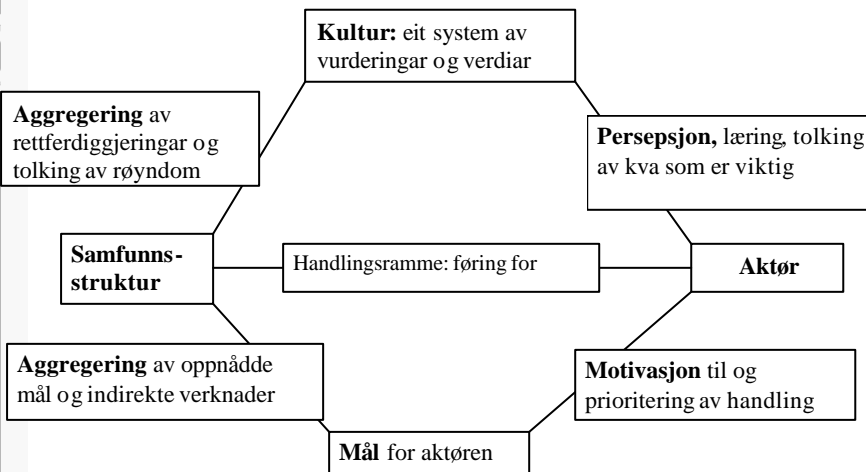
**Kultur:** eit system av vurderingar og verdiar

**Aggregering** av rettferdiggjeringar og tolking av røyndom

**Persepsjon,** læring, tolking av kva som er viktig

**Samfunns-struktur**

Handlingsramme: føring for

**Aktør**

**Aggregering** av oppnådde mål og indirekte verknader

**Motivasjon** til og prioritering av handling

**Mål** for aktøren